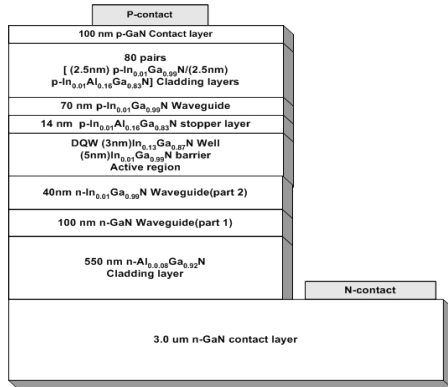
P-contact

100 nm p-GaN Contact layer

80 pairs
[ (2.5nm) p-$In_{0.01}Ga_{0.99}N$/(2.5nm) p-$In_{0.01}Al_{0.16}Ga_{0.83}N$] Cladding layers

70 nm p-$In_{0.01}Ga_{0.99}N$ Waveguide

14 nm p-$In_{0.01}Al_{0.16}Ga_{0.83}N$ stopper layer

DQW (3nm)$In_{0.13}Ga_{0.87}N$ Well
(5nm)$In_{0.01}Ga_{0.99}N$ barrier
Active region

40nm n-$In_{0.01}Ga_{0.99}N$ Waveguide(part 2)

100 nm n-GaN Waveguide(part 1)

550 nm n-$Al_{0.0.08}Ga_{0.92}N$
Cladding layer

N-contact

3.0 um n-GaN contact layer